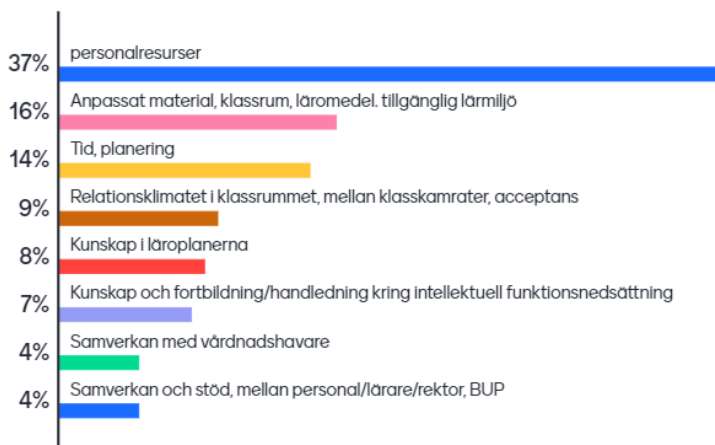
37% personalresurser

16% Anpassat material, klassrum, läromedel. tillgänglig lärmiljö

14% Tid, planering

9% Relationsklimatet i klassrummet, mellan klasskamrater, acceptans

8% Kunskap i läroplanerna

7% Kunskap och fortbildning/handledning kring intellektuell funktionsnedsättning

4% Samverkan med vårdnadshavare

4% Samverkan och stöd, mellan personal/lärare/rektor, BUP